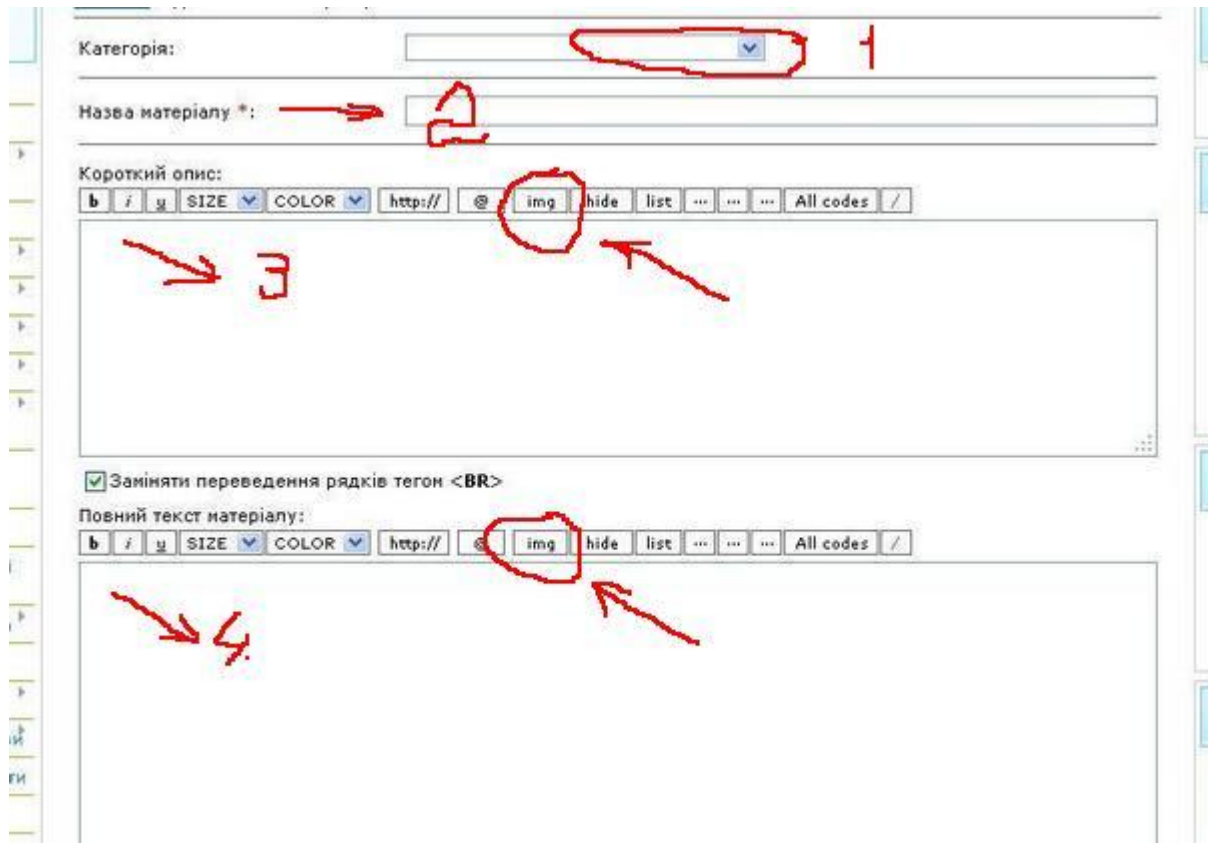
Категорія:

1

Назва матеріалу *:

2

Короткий опис:

b i u SIZE COLOR http:// @ img hide list ··· ··· ··· All codes /

3

Заміняти переведення рядків тегом <BR>

Повний текст матеріалу:

b i u SIZE COLOR http:// @ img hide list ··· ··· ··· All codes /

4.